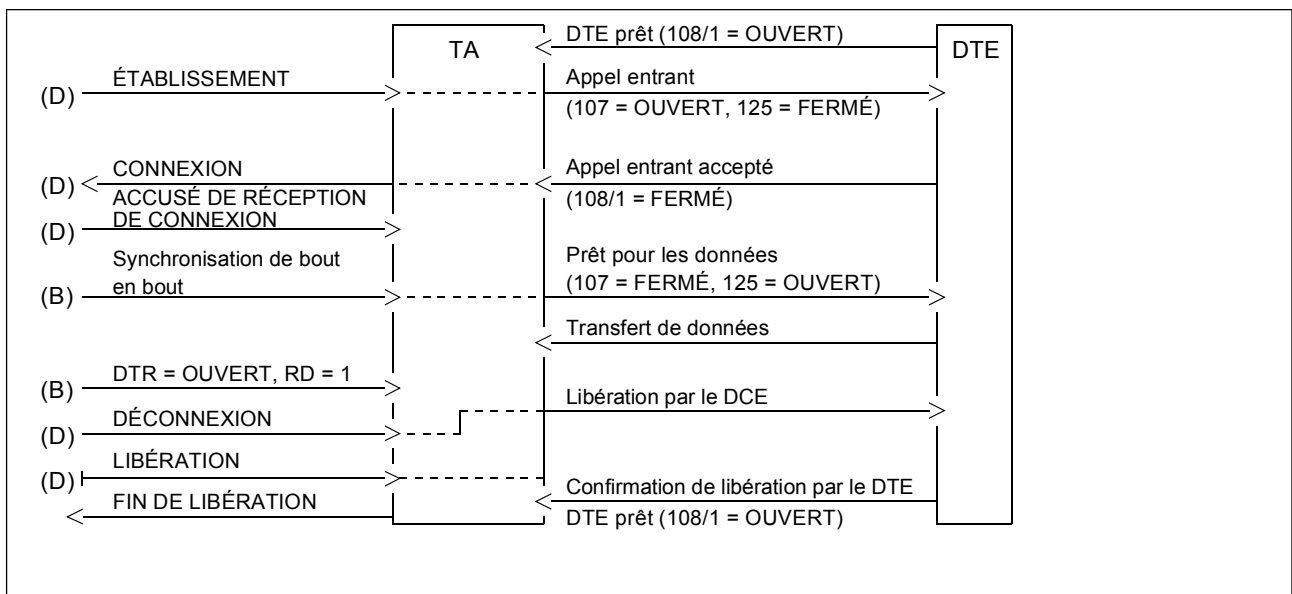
TA

DTE

DTE prêt (108/1 = OUVERT)

(D) ÉTABLISSEMENT

Appel entrant (107 = OUVERT, 125 = FERMÉ)

(D) CONNEXION

Appel entrant accepté (108/1 = FERMÉ)

ACCUSÉ DE RÉCEPTION DE CONNEXION

(D)

(B) Synchronisation de bout en bout

Prêt pour les données (107 = FERMÉ, 125 = OUVERT)

Transfert de données

(B) DTR = OUVERT, RD = 1

Libération par le DCE

(D) DÉCONNEXION

(D) LIBÉRATION

Confirmation de libération par le DTE

FIN DE LIBÉRATION

DTE prêt (108/1 = OUVERT)